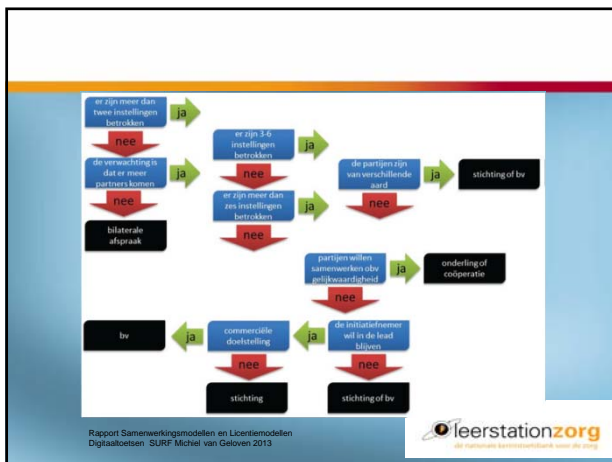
er zijn meer dan twee instellingen betrokken

ja

nee

de verwachting is dat er meer partners komen

ja

nee

bilaterale afspraak

er zijn 3-6 instellingen betrokken

ja

nee

er zijn meer dan zes instellingen betrokken

ja

nee

de partijen zijn van verschillende aard

ja

stichting of bv

nee

partijen willen samenwerken obv gelijkwaardigheid

ja

onderling of coöperatie

nee

bv

ja

commerciële doelstelling

ja

de initiatiefnemer wil in de lead blijven

nee

nee

stichting

stichting of bv

Rapport Samenwerkingsmodellen en Licentiemodellen Digitaaltoetsen SURF Michiel van Geloven 2013

leerstationzorg

de nationale kennisleerbank voor de zorg